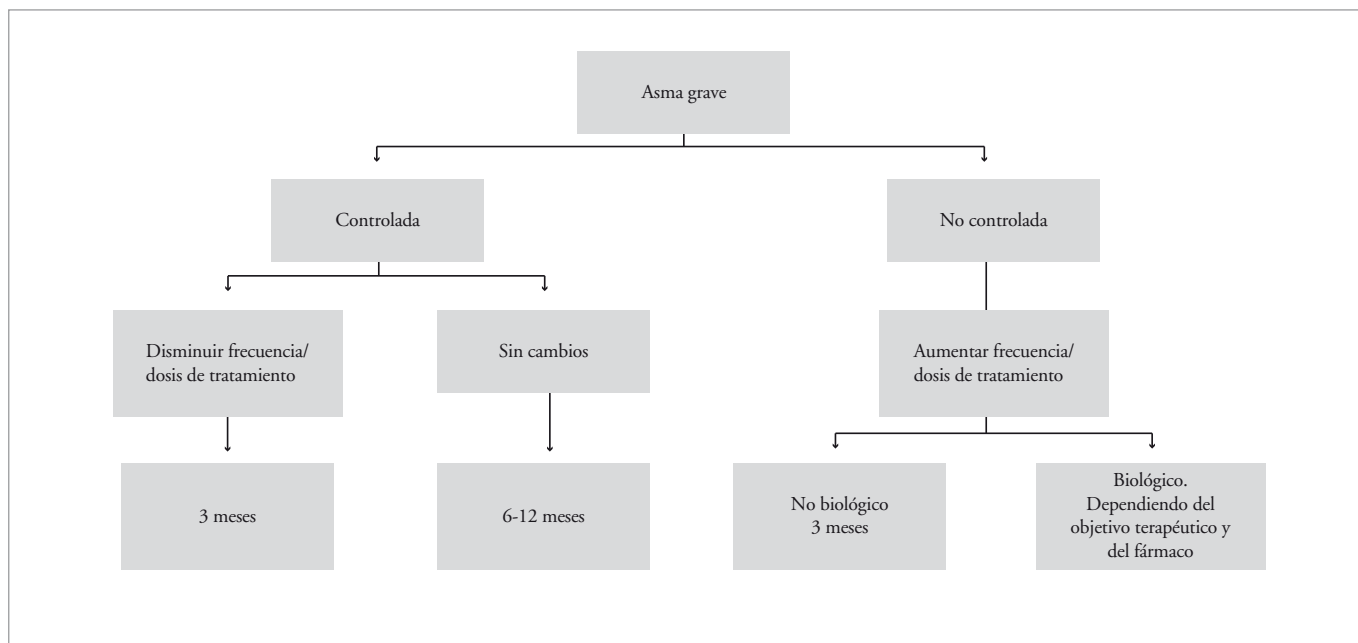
Asma grave

Controlada

No controlada

Disminuir frecuencia/ dosis de tratamiento

Sin cambios

Aumentar frecuencia/ dosis de tratamiento

3 meses

6-12 meses

No biológico
3 meses

Biológico.
Dependiendo del objetivo terapéutico y del fármaco